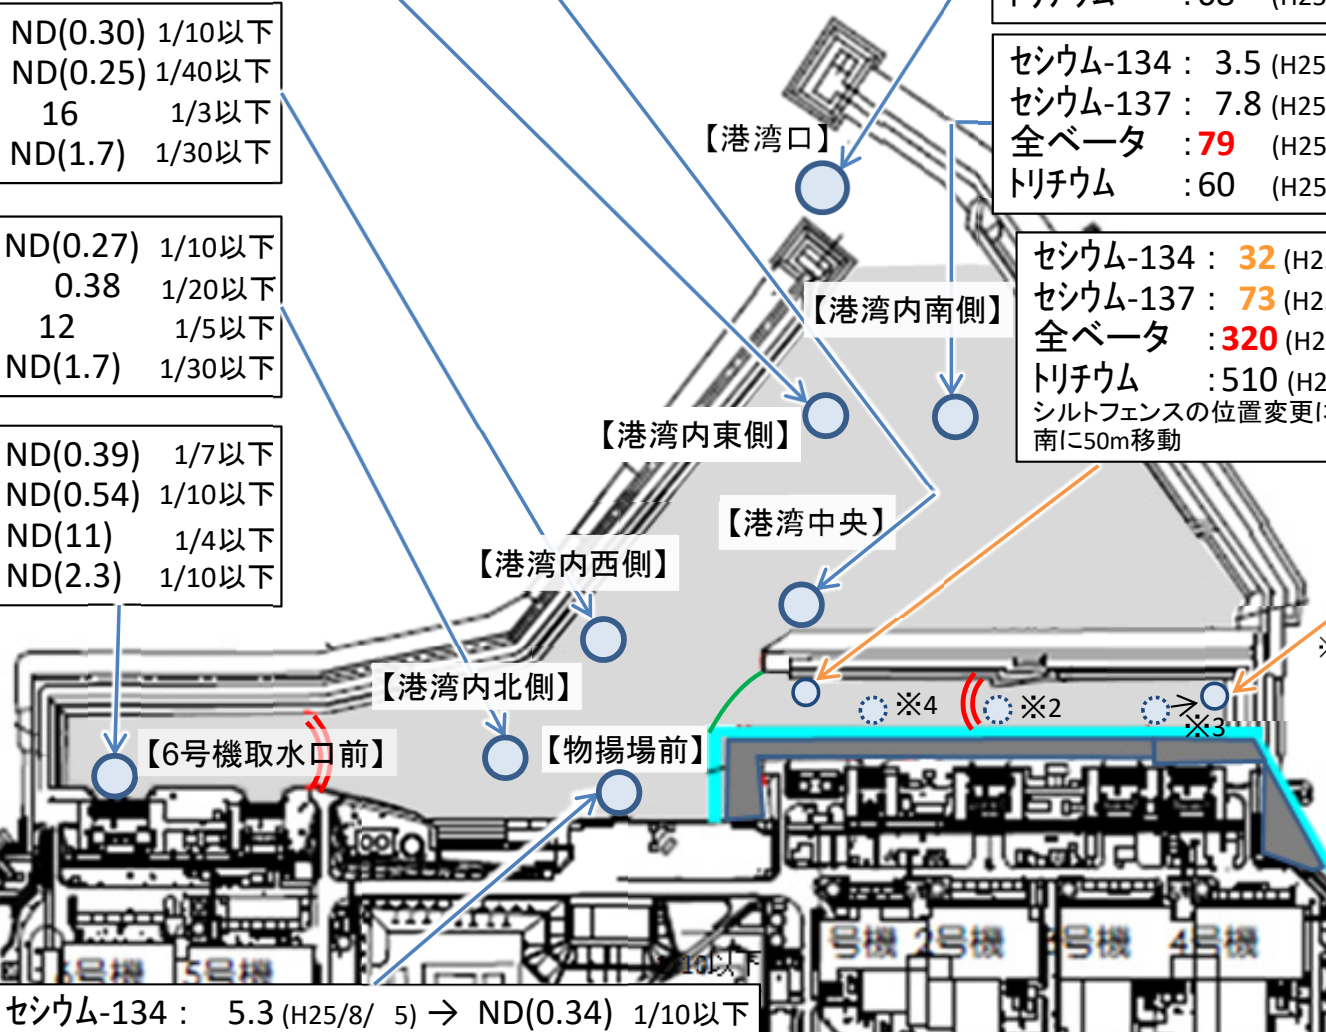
ND(0.30) 1/10以下
ND(0.25) 1/40以下
16 1/3以下
ND(1.7) 1/30以下

ND(0.27) 1/10以下
0.38 1/20以下
12 1/5以下
ND(1.7) 1/30以下

ND(0.39) 1/7以下
ND(0.54) 1/10以下
ND(11) 1/4以下
ND(2.3) 1/10以下

トリチウム :68 (H25

セシウム-134 : 3.5 (H25
セシウム-137 : 7.8 (H25
全ベータ : 79 (H25
トリチウム : 60 (H25

セシウム-134 : 32 (H2
セシウム-137 : 73 (H2
全ベータ : 320 (H2
トリチウム : 510 (H2
シルトフェンスの位置変更に
南に50m移動

【港湾口】
【港湾内南側】
【港湾内東側】
【港湾中央】
【港湾内西側】
【港湾内北側】
【物揚場前】
【6号機取水口前】
※4
※2
※3
※
1号機 2号機 3号機 4号機
6号機 5号機
10以下

セシウム-134 : 5.3 (H25/8/ 5) → ND(0.34) 1/10以下